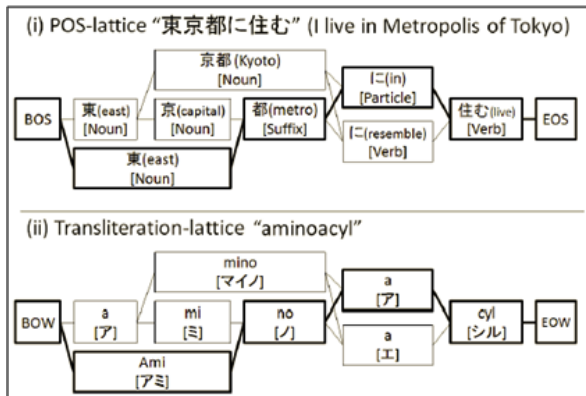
(i) POS-lattice "東京都に住む" (I live in Metropolis of Tokyo)

京都(Kyoto) [Noun]

BOS

東(east) [Noun]

京(capital) [Noun]

都(metro) [Suffix]

に(in) [Particle]

住む(live) [Verb]

EOS

東(east) [Noun]

に(resemble) [Verb]

(ii) Transliteration-lattice "aminoacyl"

mino [マイノ]

BOW

a [ア]

mi [ミ]

no [ノ]

a [ア]

cyl [シル]

EOW

Ami [アミ]

a [エ]